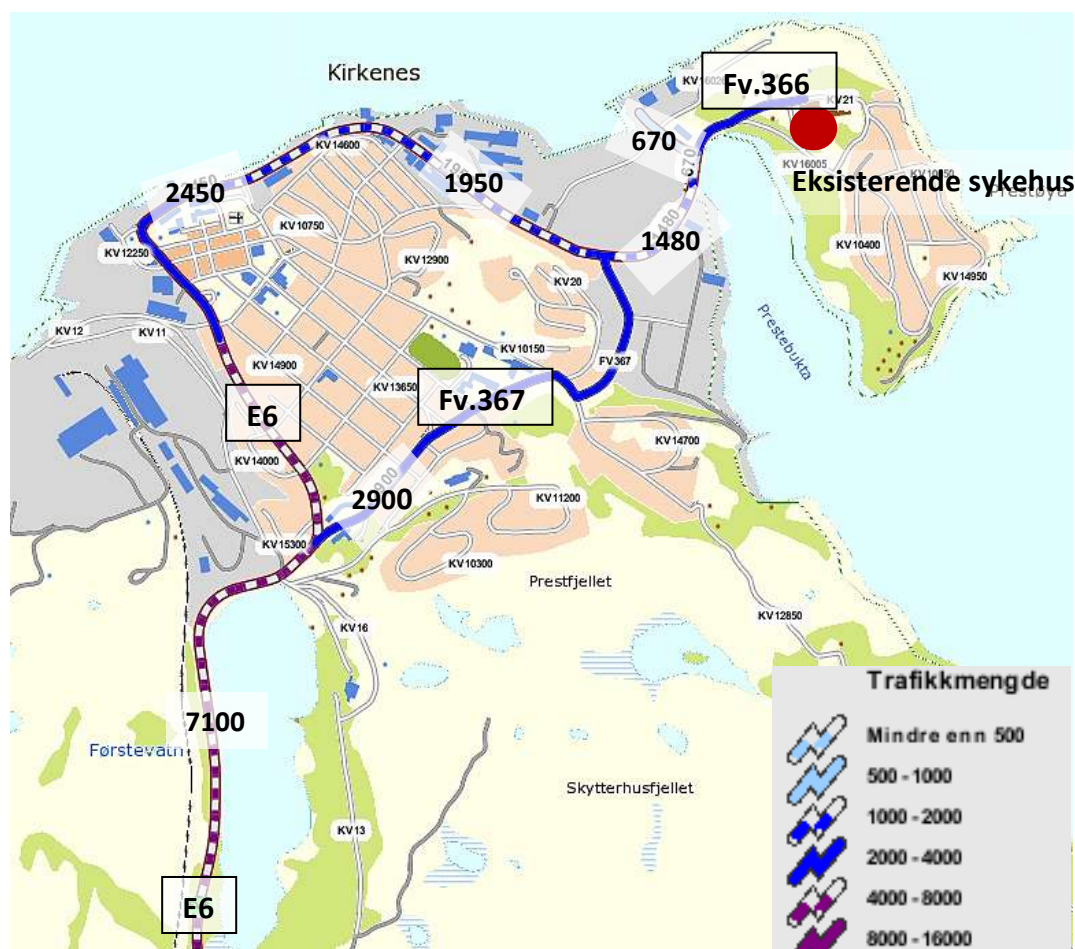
Kirkenes

Fv.366

KV 16020

KV 21

670

Eksisterende sykehus

KV 16005

KV 10450

Prestøya

KV 14600

1950

2450

KV 10750

KV 12250

1480

KV 12900

KV 10400

KV 14950

KV 20

KV 12

KV 11

Prestebukta

KV 10150

FV 367

KV 14900

KV 13650

Fv.367

E6

KV 14700

KV 14000

2900

KV 11200

KV 15300

KV 10300

Prestfjellet

KV 12850

KV 16

Trafikkmengde

Mindre enn 500

7100

500 - 1000

Førstevatn

Skytterhusfjellet

1000 - 2000

KV 13

2000 - 4000

E6

4000 - 8000

8000 - 16000